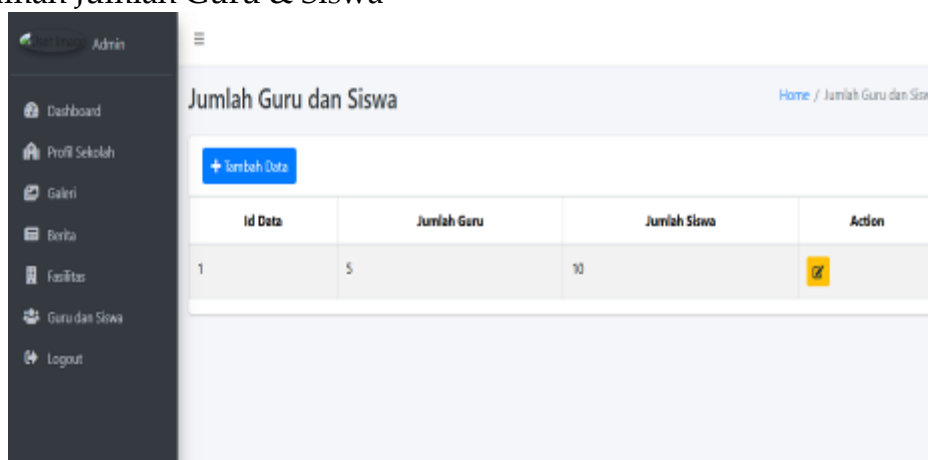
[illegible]man Jumlah Guru & Siswa

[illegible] Admin

Dashboard
Profil Sekolah
Galeri
Berita
Fasilitas
Guru dan Siswa
Logout

Jumlah Guru dan Siswa

Home / Jumlah Guru dan Sisw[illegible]

+ Tambah Data

| Id Data | Jumlah Guru | Jumlah Siswa | Action |
|---|---|---|---|
| 1 | 5 | 10 | |